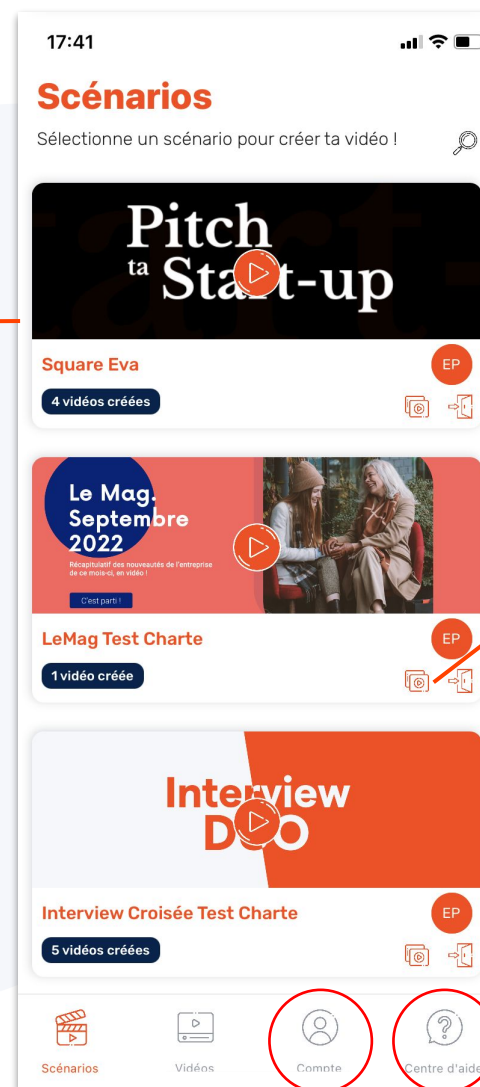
17:41

Scénarios

Sélectionne un scénario pour créer ta vidéo !

Pitch ta Start-up

Square Eva

EP

4 vidéos créées

Le Mag. Septembre 2022

Récapitulatif des nouveautés de l'entreprise de ce mois-ci, en vidéo !

C'est parti !

LeMag Test Charte

EP

1 vidéo créée

Interview DUO

Interview Croisée Test Charte

EP

5 vidéos créées

Scénarios
Vidéos
Compte
Centre d'aide